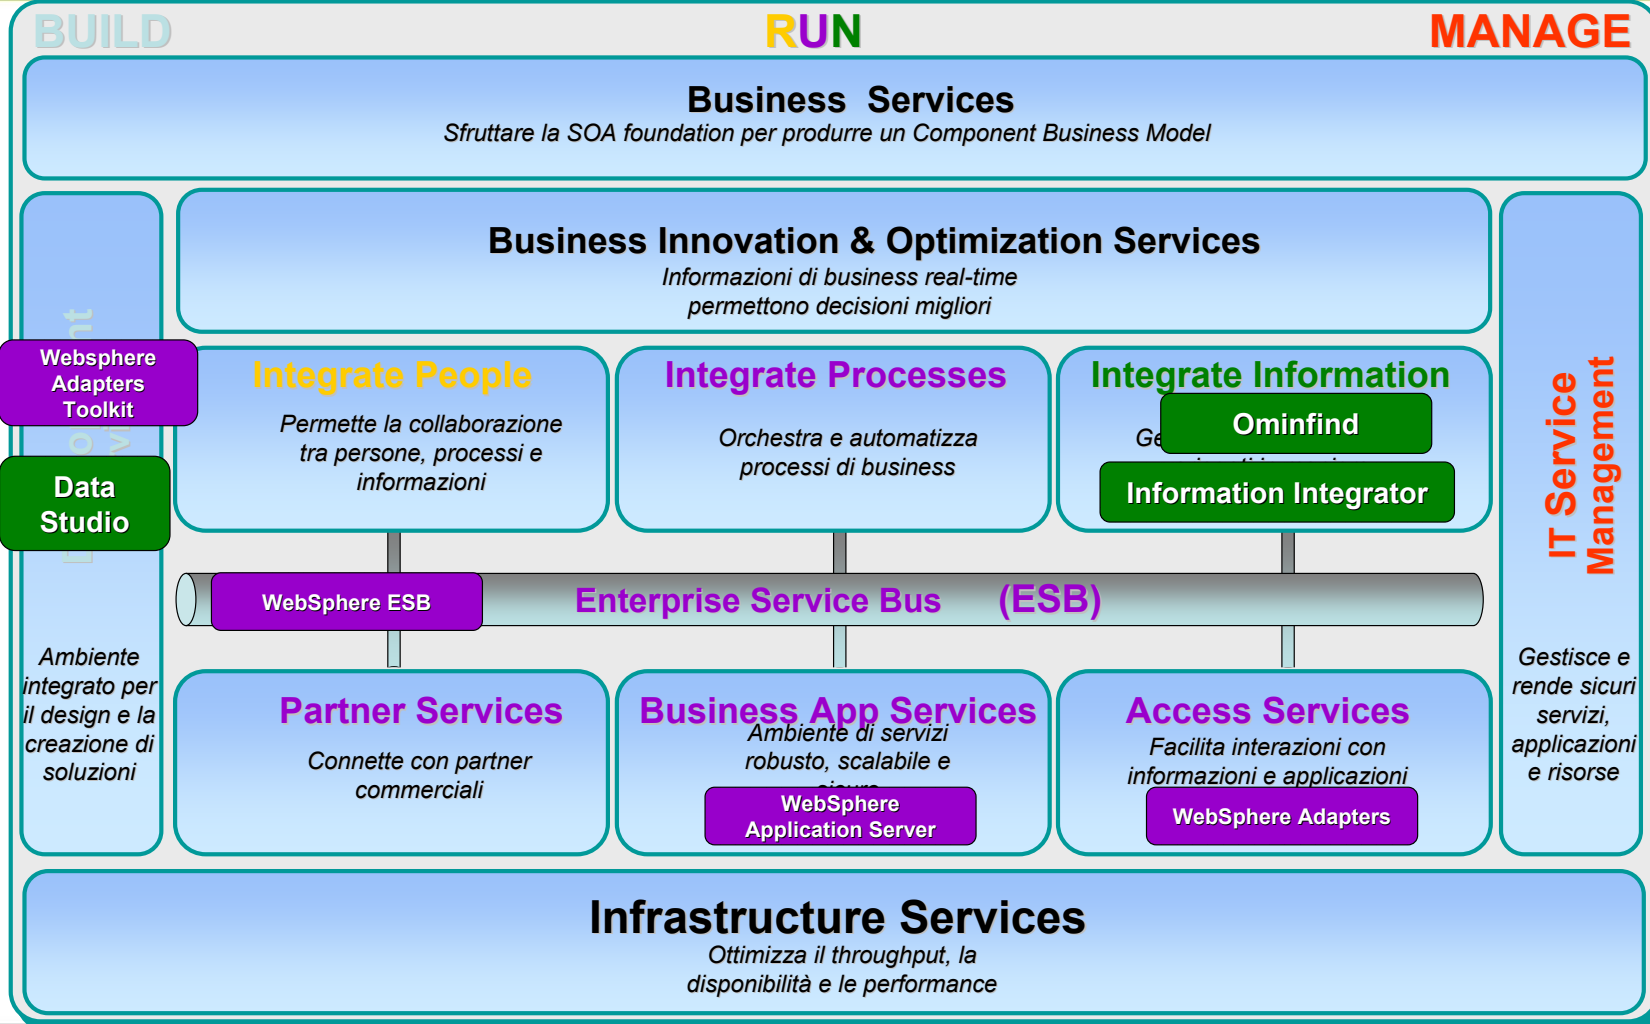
BUILD

RUN

MANAGE

Business Services
Sfruttare la SOA foundation per produrre un Component Business Model

Business Innovation & Optimization Services
Informazioni di business real-time permettono decisioni migliori

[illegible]

Websphere Adapters Toolkit

Data Studio

Ambiente integrato per il design e la creazione di soluzioni

Integrate People
Permette la collaborazione tra persone, processi e informazioni

Integrate Processes
Orchestra e automatizza processi di business

Integrate Information
Ge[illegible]
Ominfind
Information Integrator

WebSphere ESB

Enterprise Service Bus (ESB)

Partner Services
Connette con partner commerciali

Business App Services
Ambiente di servizi robusto, scalabile e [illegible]
WebSphere Application Server

Access Services
Facilita interazioni con informazioni e applicazioni
WebSphere Adapters

IT Service Management

Gestisce e rende sicuri servizi, applicazioni e risorse

Infrastructure Services
Ottimizza il throughput, la disponibilità e le performance